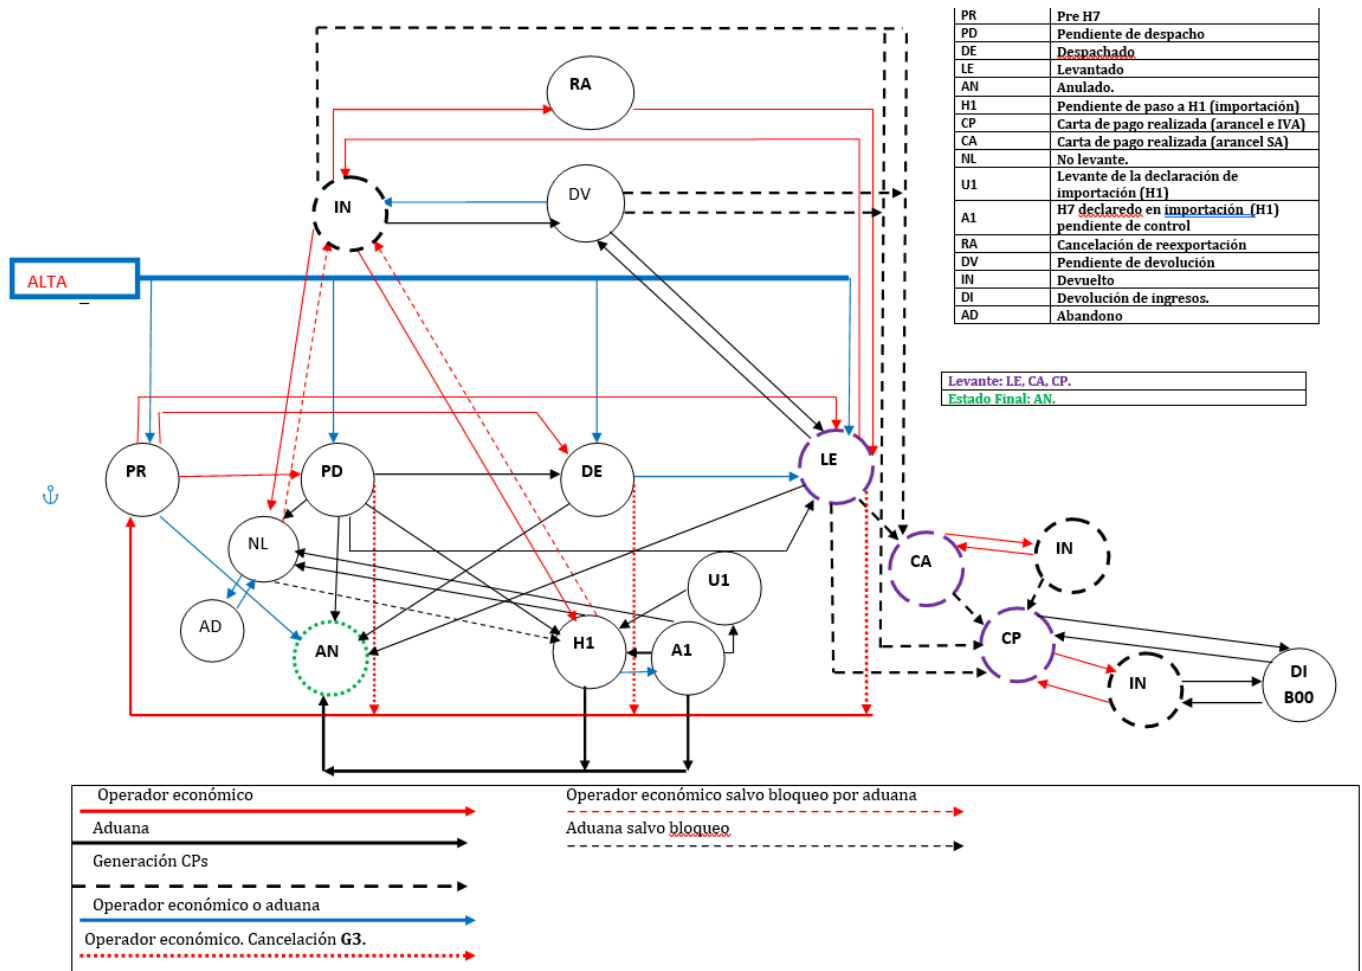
RA

IN

DV

ALTA

PR

PD

DE

LE

NL

AD

AN

H1

A1

U1

CA

IN

CP

IN

DI
B00

| PR | Pre H7 |
|---|---|
| PD | Pendiente de despacho |
| DE | Despachado |
| LE | Levantado |
| AN | Anulado. |
| H1 | Pendiente de paso a H1 (importación) |
| CP | Carta de pago realizada (arancel e IVA) |
| CA | Carta de pago realizada (arancel SA) |
| NL | No levante. |
| U1 | Levante de la declaración de importación (H1) |
| A1 | H7 declaredo en importación (H1) pendiente de control |
| RA | Cancelación de reexportación |
| DV | Pendiente de devolución |
| IN | Devuelto |
| DI | Devolución de ingresos. |
| AD | Abandono |

Levante: LE, CA, CP.
Estado Final: AN.

Operador económico

Aduana

Generación CPs

Operador económico o aduana

Operador económico. Cancelación G3.

Operador económico salvo bloqueo por aduana

Aduana salvo bloqueo